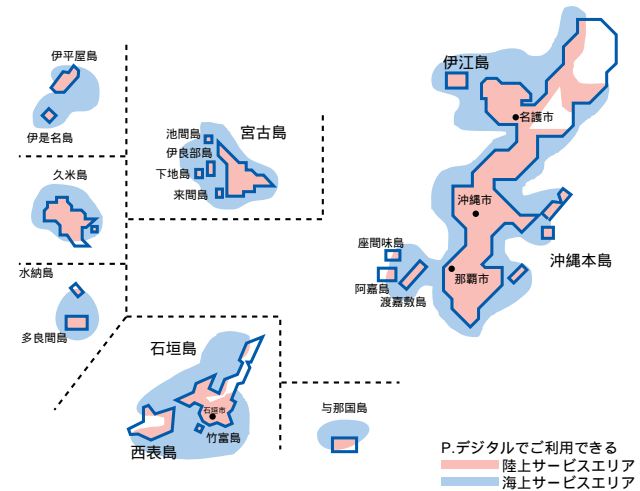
伊平屋島
伊是名島
久米島
水納島
多良間島
池間島
宮古島
伊良部島
下地島
来間島
伊江島
名護市
沖縄市
座間味島
阿嘉島
渡嘉敷島
那覇市
沖縄本島
石垣島
石垣市
竹富島
西表島
与那国島
P.デジタルでご利用できる
陸上サービスエリア
海上サービスエリア